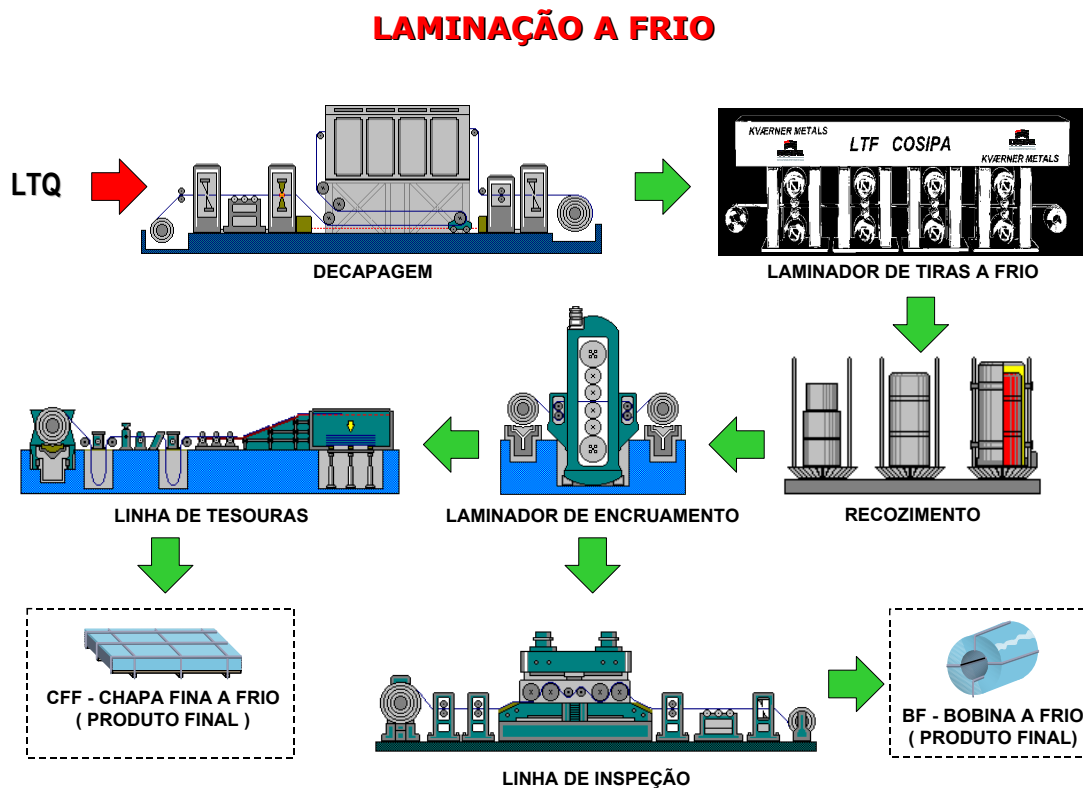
LAMINAÇÃO A FRIO

LTQ

DECAPAGEM

KVÆRNER METALS

LTF COSIPA

KVÆRNER METALS

LAMINADOR DE TIRAS A FRIO

LINHA DE TESOURAS

LAMINADOR DE ENCRUAMENTO

RECOZIMENTO

CFF - CHAPA FINA A FRIO ( PRODUTO FINAL )

LINHA DE INSPEÇÃO

BF - BOBINA A FRIO ( PRODUTO FINAL)